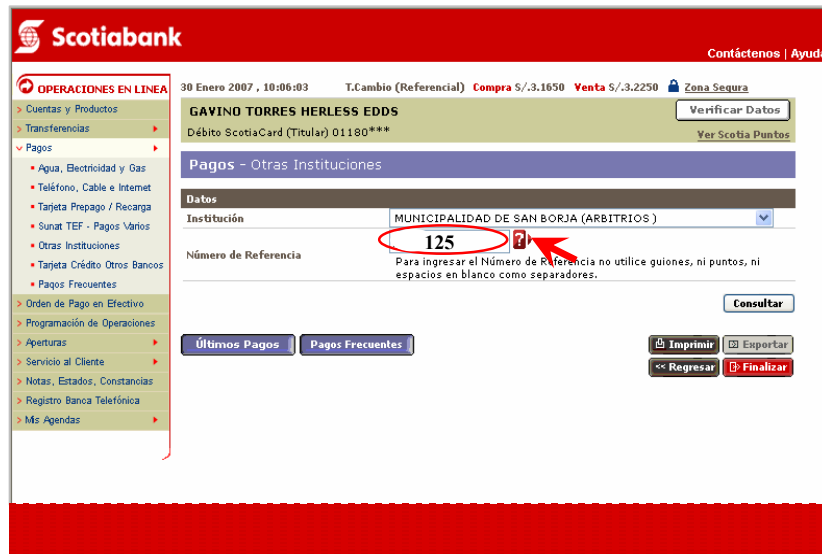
Scotiabank

Contáctenos | Ayuda

OPERACIONES EN LINEA
› Cuentas y Productos
› Transferencias
› Pagos
• Agua, Electricidad y Gas
• Teléfono, Cable e Internet
• Tarjeta Prepago / Recarga
• Sunat TEF - Pagos Varios
• Otras Instituciones
• Tarjeta Crédito Otros Bancos
• Pagos Frecuentes
› Orden de Pago en Efectivo
› Programación de Operaciones
› Aperturas
› Servicio al Cliente
› Notas, Estados, Constancias
› Registro Banca Telefónica
› Mis Agendas

30 Enero 2007 , 10:06:03 T.Cambio (Referencial) Compra S/.3.1650 Venta S/.3.2250 Zona Segura

GAVINO TORRES HERLESS EDDS
Débito ScotiaCard (Titular) 01180***
Verificar Datos
Ver Scotia Puntos

Pagos - Otras Instituciones

Datos
Institución MUNICIPALIDAD DE SAN BORJA (ARBITRIOS )
Número de Referencia 125 ?
Para ingresar el Número de Referencia no utilice guiones, ni puntos, ni espacios en blanco como separadores.

Consultar

Últimos Pagos Pagos Frecuentes

Imprimir Exportar
<< Regresar Finalizar